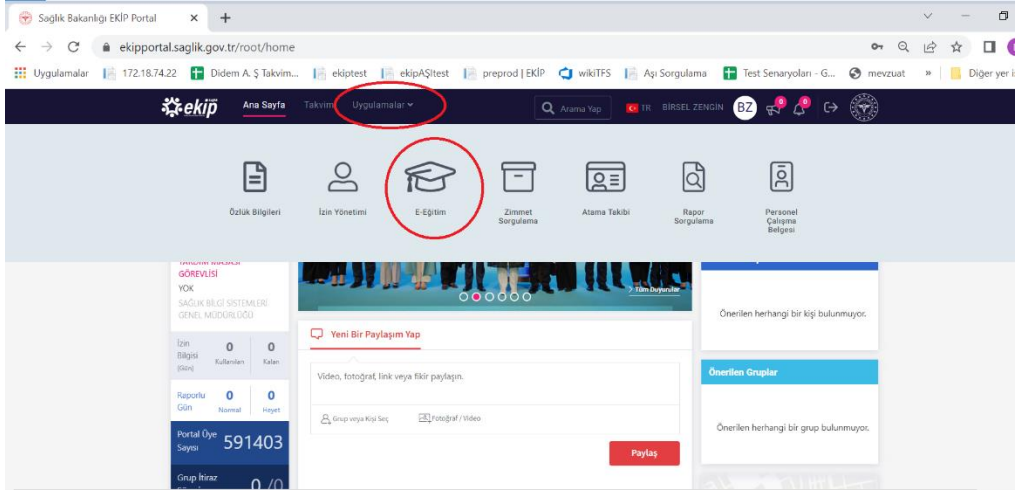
Sağlık Bakanlığı EKİP Portal ×

ekipportal.saglik.gov.tr/root/home

Uygulamalar 172.18.74.22 Didem A. Ş Takvim... ekiptest ekipAŞItest preprod | EKİP wikiTFS Aşı Sorgulama Test Senaryoları - G... mevzuat » Diğer yer i

ekip Ana Sayfa Takvim Uygulamalar Arama Yap TR BİRSEL ZENGİN BZ 0 0

Özlük Bilgileri İzin Yönetimi E-Eğitim Zimmet Sorgulama Atama Takibi Rapor Sorgulama Personel Çalışma Belgesi

GÖREVLİSİ
YOK
SAĞLIK BİLGİ SİSTEMLERİ GENEL MÜDÜRLÜĞÜ

İzin Bilgisi (Gün) 0 Kullanılan 0 Kalan

Raporlu Gün 0 Normal 0 Heyet

Portal Üye Sayısı 591403

Grup İtiraz 0 / 0

Tüm Duyurular

Yeni Bir Paylaşım Yap

Video, fotoğraf, link veya fikir paylaşın.

Grup veya Kişi Seç Fotoğraf / Video

Paylaş

Önerilen herhangi bir kişi bulunmuyor.

Önerilen Gruplar

Önerilen herhangi bir grup bulunmuyor.